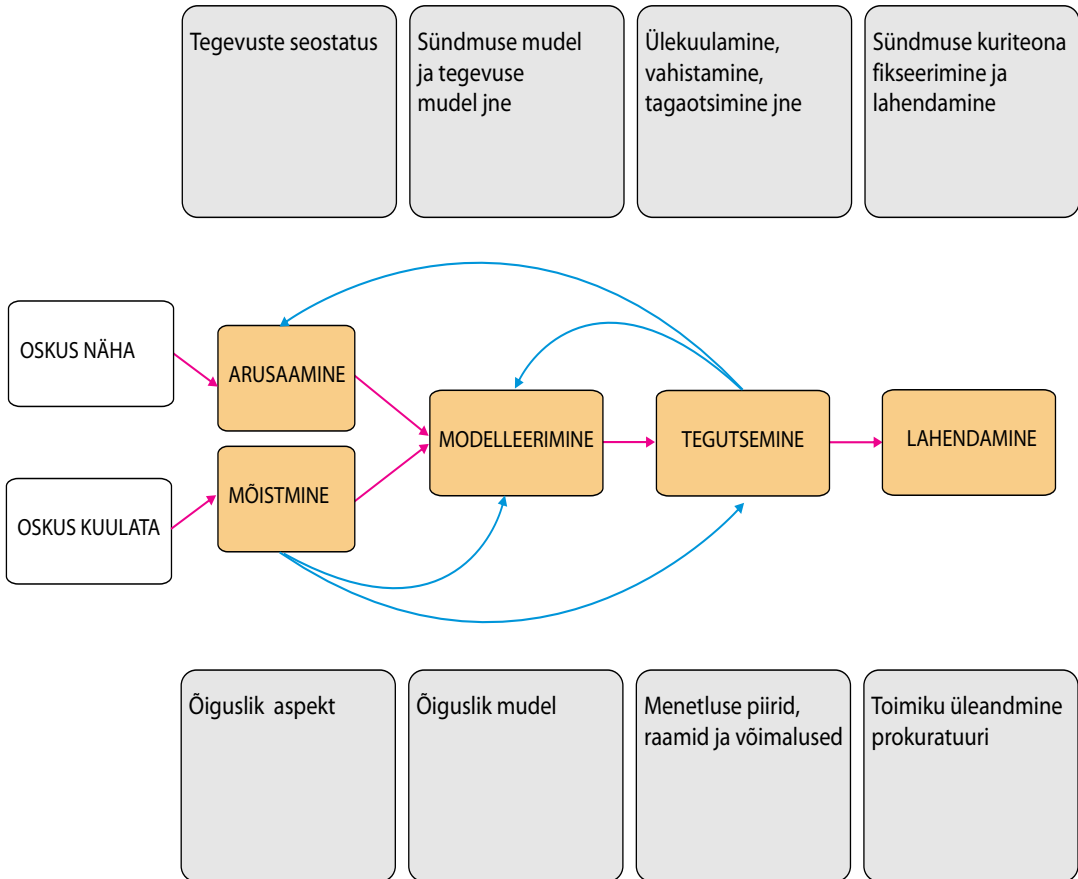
Tegevuste seostatus

Sündmuse mudel ja tegevuse mudel jne

Ülekuulamine, vahistamine, tagaotsimine jne

Sündmuse kuriteona fikseerimine ja lahendamine

OSKUS NÄHA

ARUSAAMINE

MÕISTMINE

OSKUS KUULATA

MODELLEERIMINE

TEGUTSEMINE

LAHENDAMINE

Õiguslik aspekt

Õiguslik mudel

Menetluse piirid, raamid ja võimalused

Toimiku üleandmine prokuratuuri